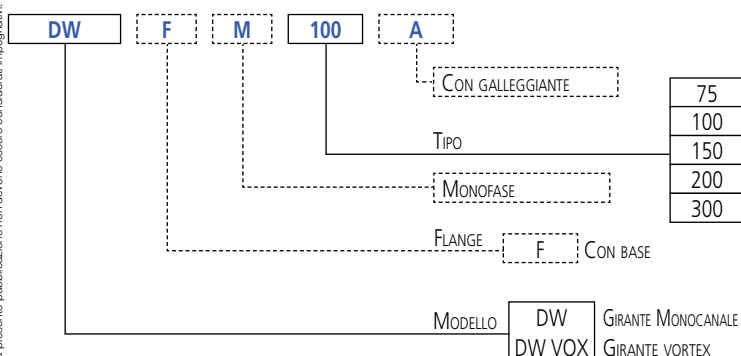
DW F M 100 A

Con galleggiante

Tipo

| 75 |
|---|
| 100 |
| 150 |
| 200 |
| 300 |

Monofase

Flange F Con base

Modello

| DW | Girante Monocanale |
|---|---|
| DW VOX | Girante vortex |

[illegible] presente pubblicazione non devono essere considerati impegnativi